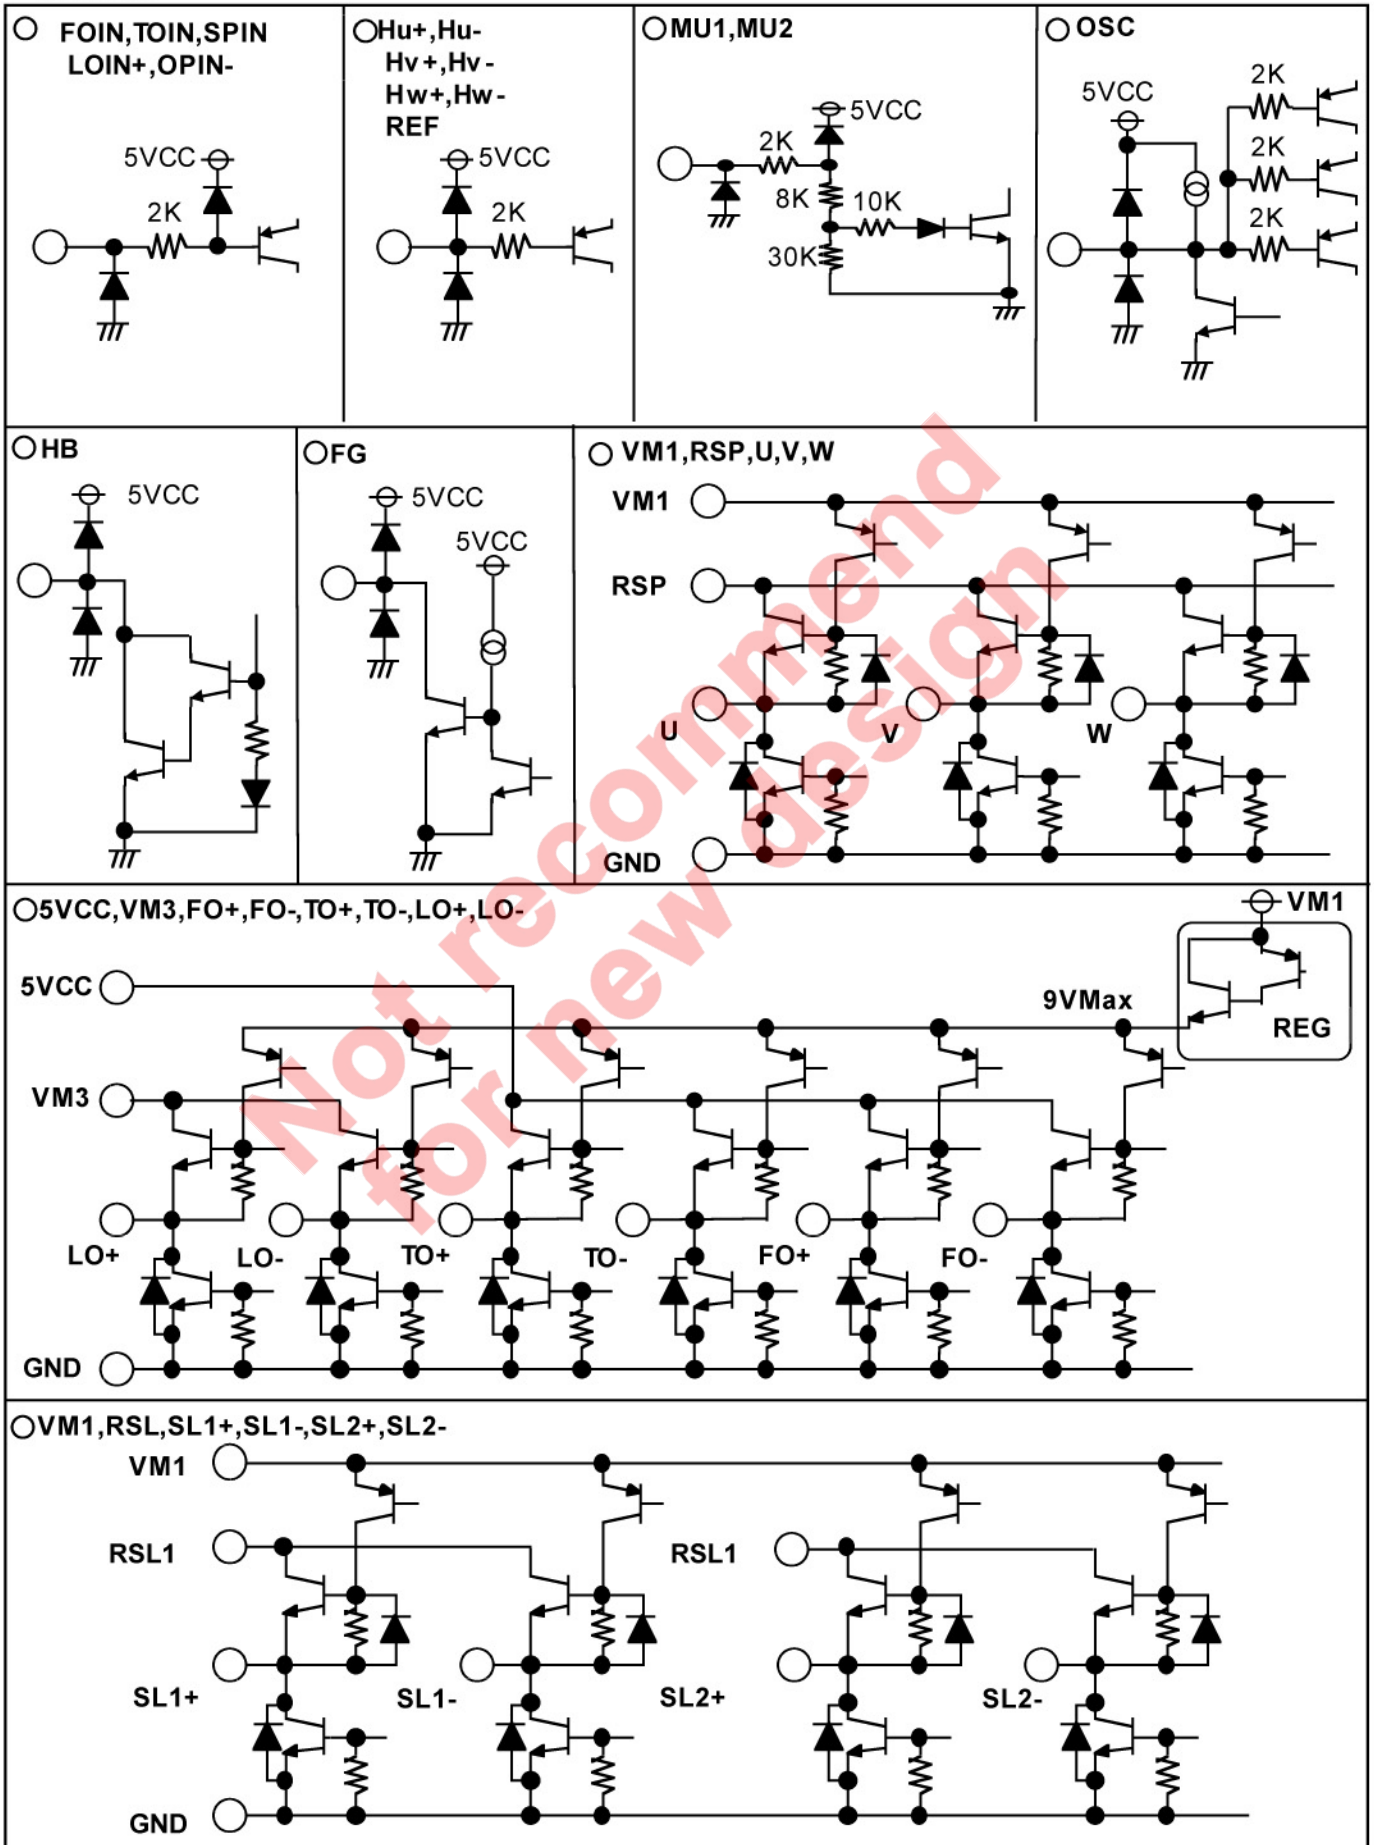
○ FOIN,TOIN,SPIN LOIN+,OPIN-

5VCC

2K

○Hu+,Hu- Hv+,Hv- Hw+,Hw- REF

5VCC

2K

○MU1,MU2

5VCC

2K

8K

10K

30K

○OSC

5VCC

2K

2K

2K

○HB

5VCC

○FG

5VCC

5VCC

○ VM1,RSP,U,V,W

VM1

RSP

U

V

W

GND

Not recommend for new design

○5VCC,VM3,FO+,FO-,TO+,TO-,LO+,LO-

VM1

5VCC

9VMax

REG

VM3

LO+

LO-

TO+

TO-

FO+

FO-

GND

○VM1,RSL,SL1+,SL1-,SL2+,SL2-

VM1

RSL1

RSL1

SL1+

SL1-

SL2+

SL2-

GND